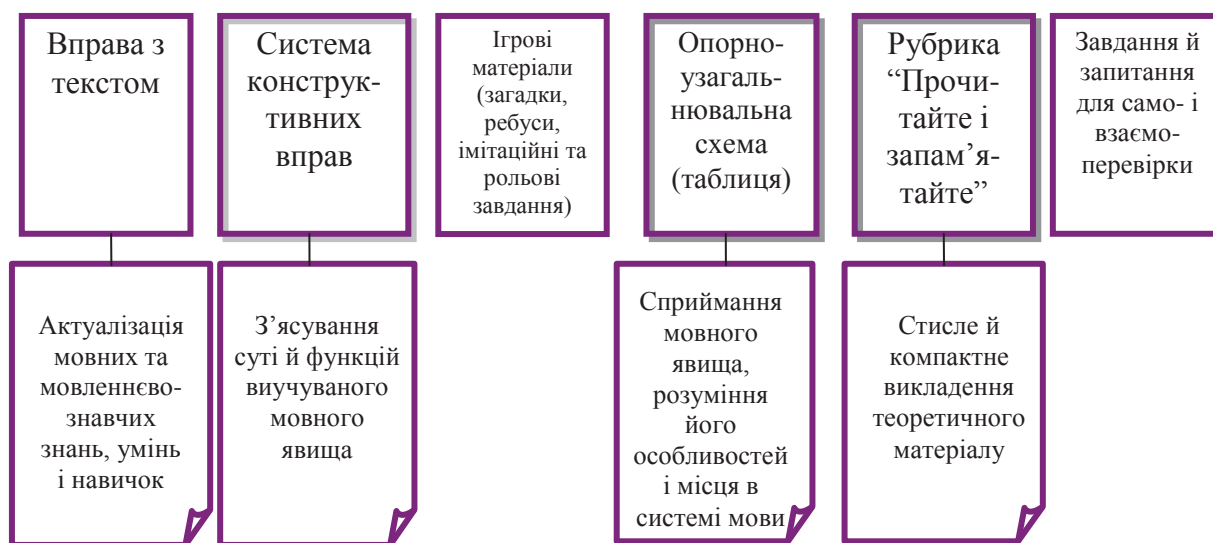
Вправа з текстом

Система конструктивних вправ

Ігрові матеріали (загадки, ребуси, імітаційні та рольові завдання)

Опорно-узагальнювальна схема (таблиця)

Рубрика "Прочитайте і запам'ятайте"

Завдання й запитання для само- і взаємоперевірки

Актуалізація мовних та мовленнєвознавчих знань, умінь і навичок

З'ясування суті й функцій виучуваного мовного явища

Сприймання мовного явища, розуміння його особливостей і місця в системі мови

Стисле й компактне викладення теоретичного матеріалу